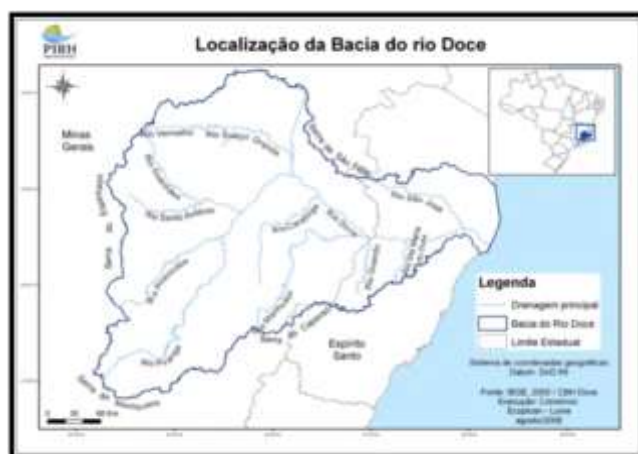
PIRH

Localização da Bacia do rio Doce

Minas Gerais

Espírito Santo

Legenda

Drenagem principal

Bacia do Rio Doce

Limite Estadual

Sistema de coordenadas geográficas
Datum: SAD 69

Fonte: IBGE, 2000 - CBH Doce
Execução: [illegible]
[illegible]
agosto/2008